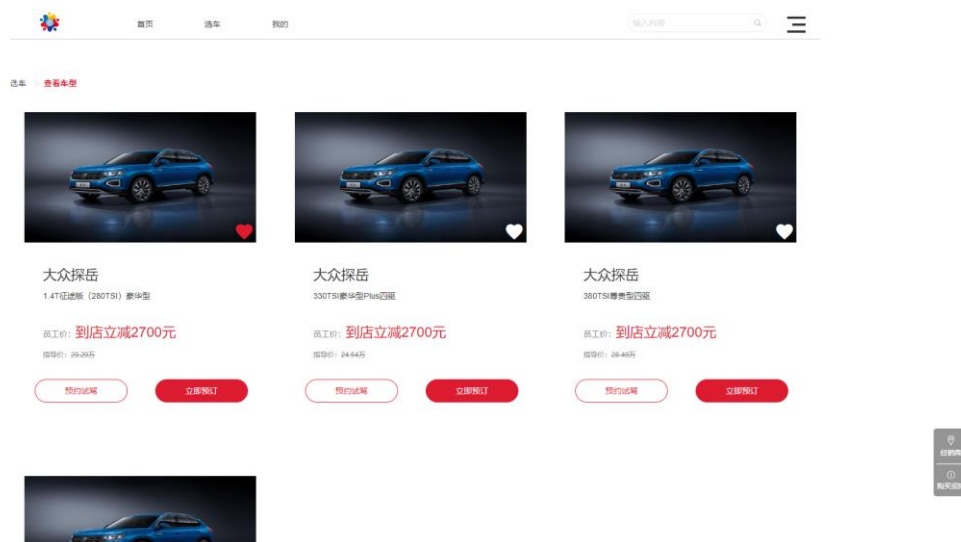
首页 选车 我的

输入内容

选车 > 查看车型

大众探岳
1.4T征途版（280TSI）豪华型
员工价：到店立减2700元
指导价：20.29万
预约试驾 立即预订

大众探岳
330TSI豪华型Plus四驱
员工价：到店立减2700元
指导价：24.64万
预约试驾 立即预订

大众探岳
380TSI尊贵型四驱
员工价：到店立减2700元
指导价：26.49万
预约试驾 立即预订

经销商
购买须知